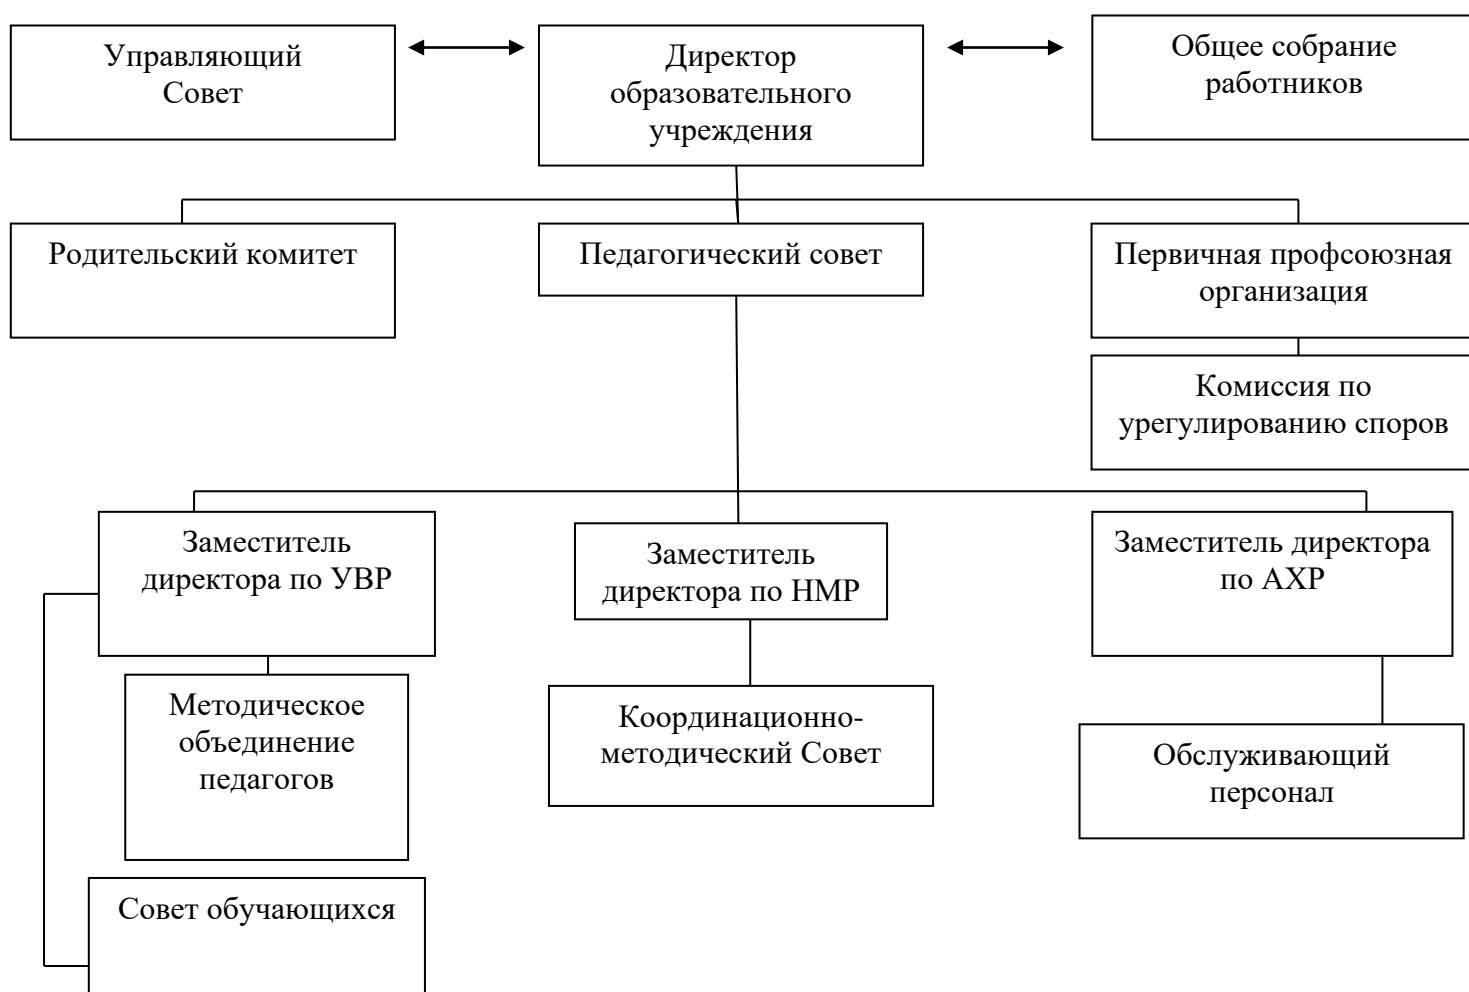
Управляющий Совет

Директор образовательного учреждения

Общее собрание работников

Родительский комитет

Педагогический совет

Первичная профсоюзная организация

Комиссия по урегулированию споров

Заместитель директора по УВР

Заместитель директора по НМР

Заместитель директора по АХР

Методическое объединение педагогов

Координационно-методический Совет

Обслуживающий персонал

Совет обучающихся